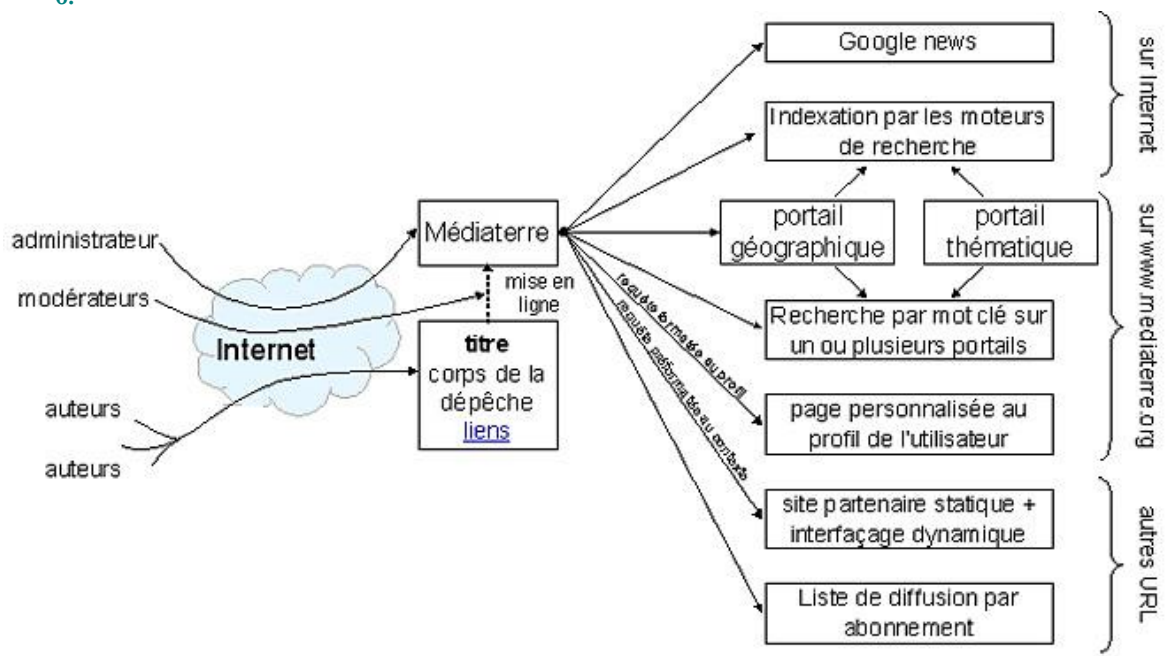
administrateur
modérateurs
Internet
auteurs
auteurs
Médiaterre
mise en ligne
titre
corps de la dépêche
liens
requête formatée au profil
requête préformatée au contexte
Google news
Indexation par les moteurs de recherche
portail géographique
portail thématique
Recherche par mot clé sur un ou plusieurs portails
page personnalisée au profil de l'utilisateur
site partenaire statique + interfaçage dynamique
Liste de diffusion par abonnement
sur Internet
sur www.mediaterre.org
autres URL